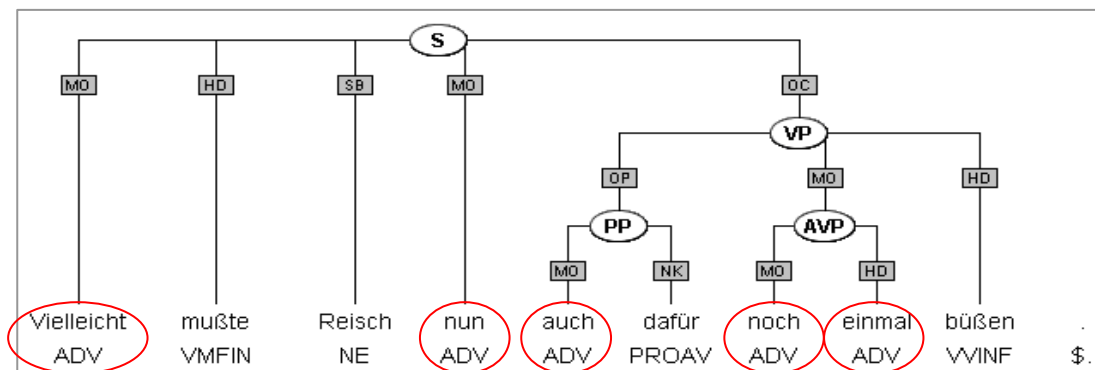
S

MO HD SB MO OC

VP

OP MO HD

PP AVP

MO NK MO HD

| Vielleicht | mußte | Reisch | nun | auch | dafür | noch | einmal | büßen | . |
|---|---|---|---|---|---|---|---|---|---|
| ADV | VMFIN | NE | ADV | ADV | PROAV | ADV | ADV | VVINF | $. |